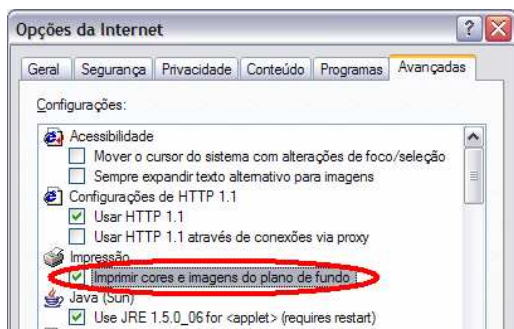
Opções da Internet

?

Geral | Segurança | Privacidade | Conteúdo | Programas | Avançadas

Configurações:

Acessibilidade
Mover o cursor do sistema com alterações de foco/seleção
Sempre expandir texto alternativo para imagens
Configurações de HTTP 1.1
Usar HTTP 1.1
Usar HTTP 1.1 através de conexões via proxy
Impressão
Imprimir cores e imagens do plano de fundo
Java (Sun)
Use JRE 1.5.0_06 for <applet> (requires restart)